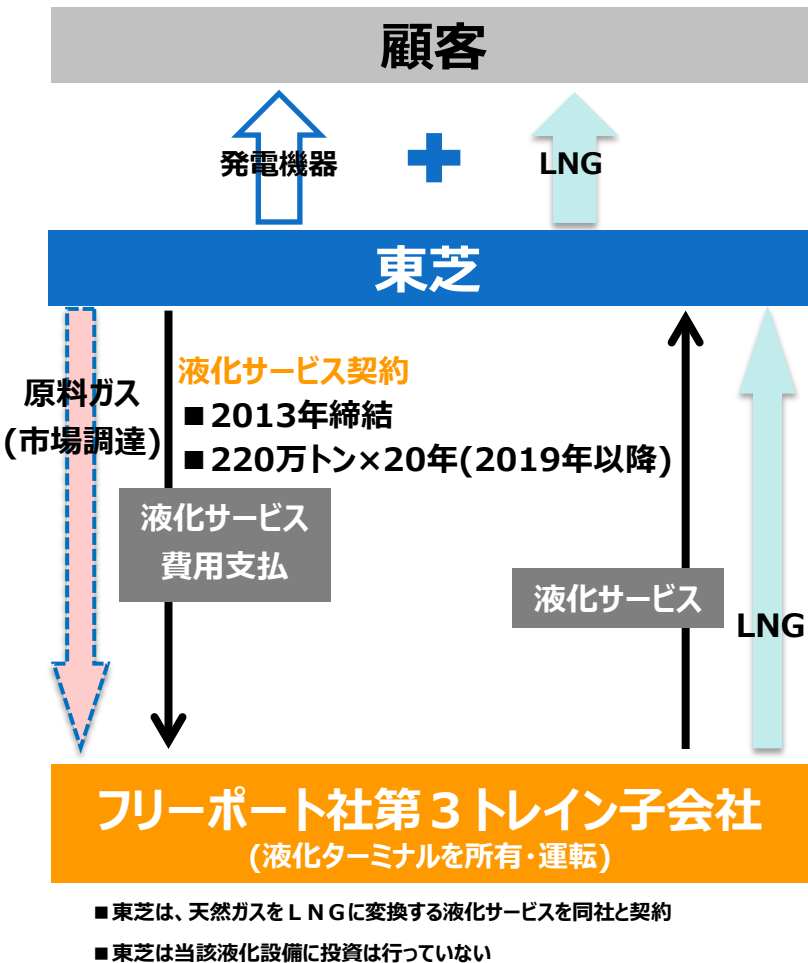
顧客

発電機器

＋

LNG

東芝

原料ガス
(市場調達)

液化サービス契約
■2013年締結
■220万トン×20年(2019年以降)

液化サービス
費用支払

液化サービス

LNG

フリーポート社第３トレイン子会社
(液化ターミナルを所有･運転)

■東芝は、天然ガスをＬＮＧに変換する液化サービスを同社と契約

■東芝は当該液化設備に投資は行っていない